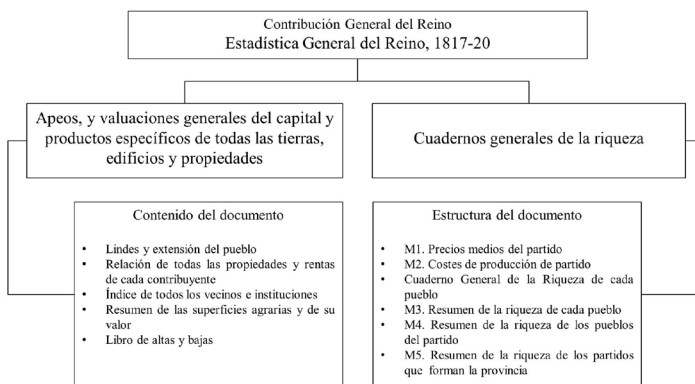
Contribución General del Reino
Estadística General del Reino, 1817-20

Apeos, y valuaciones generales del capital y productos específicos de todas las tierras, edificios y propiedades

Cuadernos generales de la riqueza

Contenido del documento

- Lindes y extensión del pueblo
- Relación de todas las propiedades y rentas de cada contribuyente
- Índice de todos los vecinos e instituciones
- Resumen de las superficies agrarias y de su valor
- Libro de altas y bajas

Estructura del documento

- M1. Precios medios del partido
- M2. Costes de producción de partido
- Cuaderno General de la Riqueza de cada pueblo
- M3. Resumen de la riqueza de cada pueblo
- M4. Resumen de la riqueza de los pueblos del partido
- M5. Resumen de la riqueza de los partidos que forman la provincia